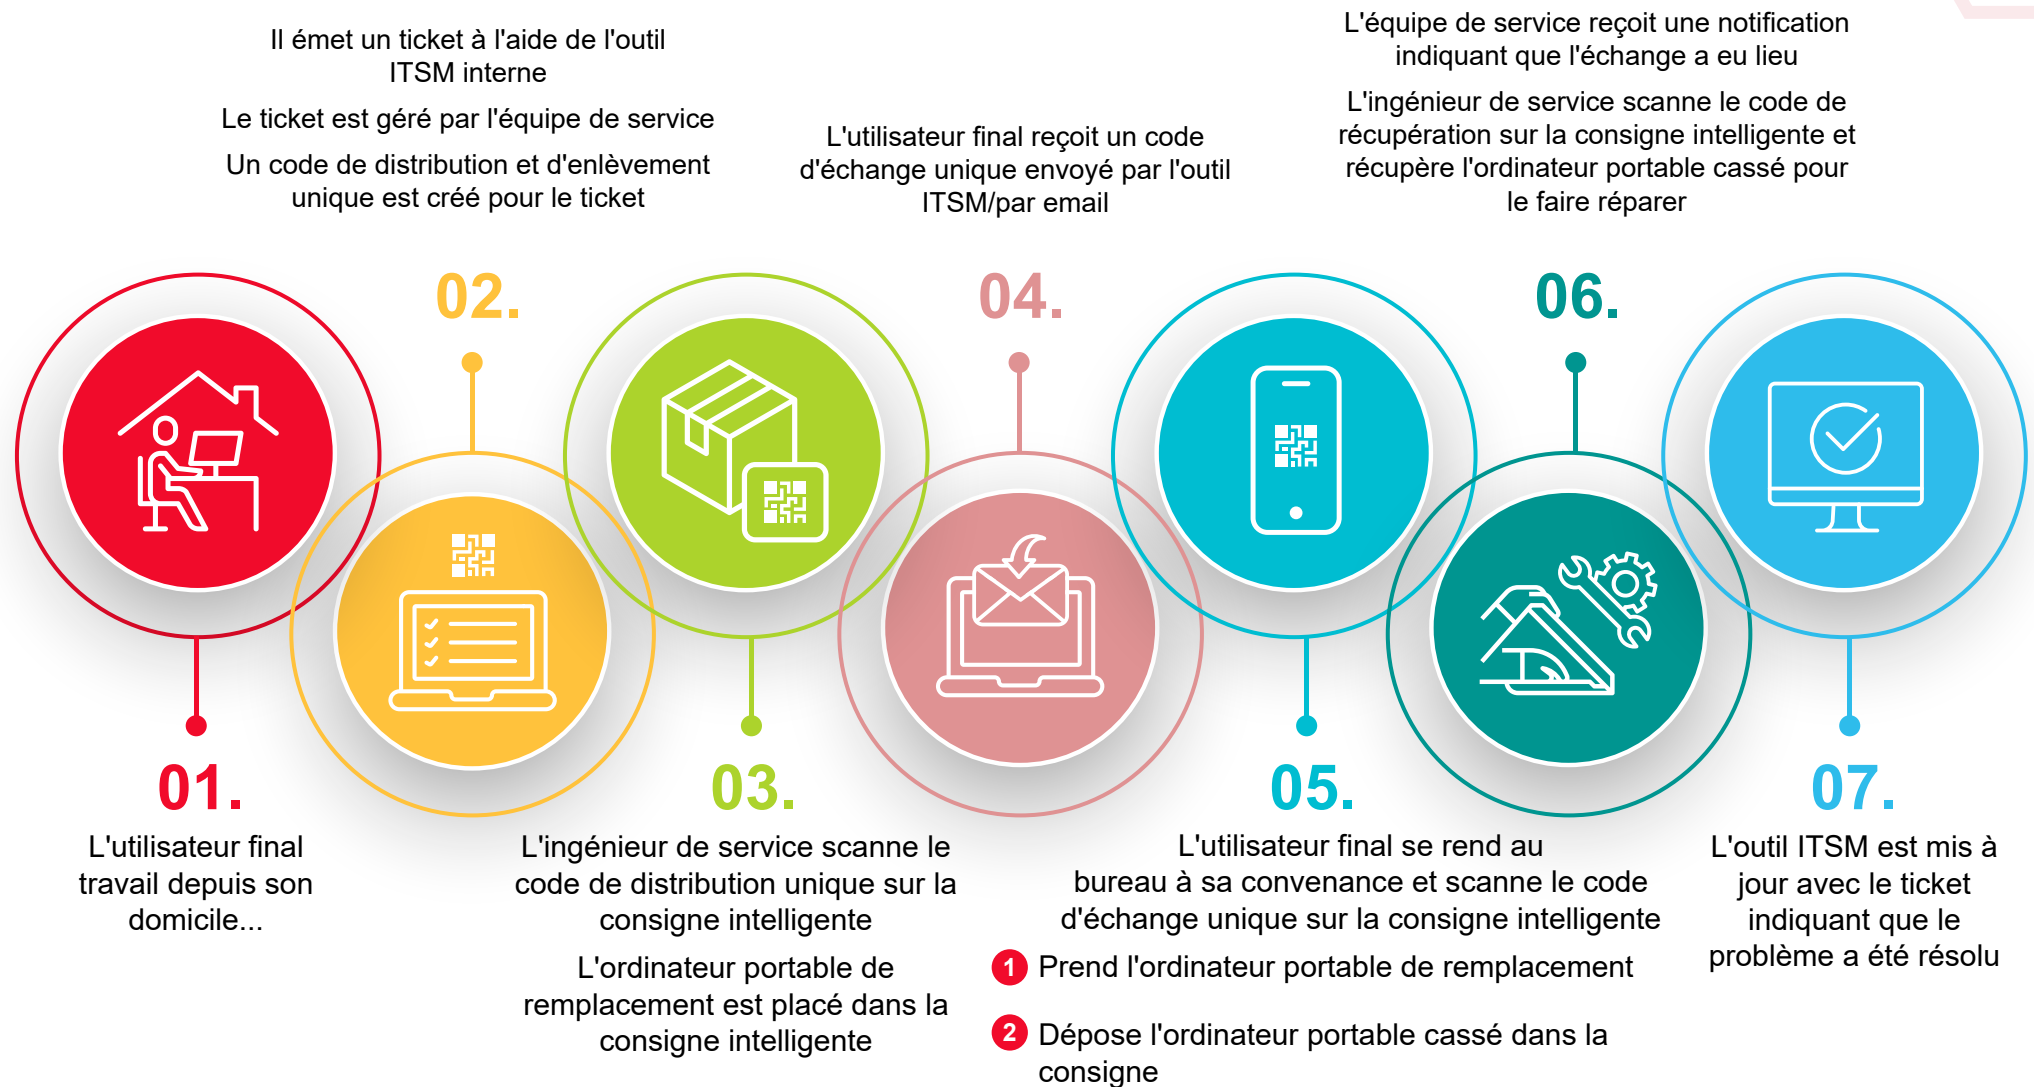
01.
L'utilisateur final travail depuis son domicile...

02.
Il émet un ticket à l'aide de l'outil ITSM interne

Le ticket est géré par l'équipe de service

Un code de distribution et d'enlèvement unique est créé pour le ticket

03.
L'ingénieur de service scanne le code de distribution unique sur la consigne intelligente

L'ordinateur portable de remplacement est placé dans la consigne intelligente

04.
L'utilisateur final reçoit un code d'échange unique envoyé par l'outil ITSM/par email

05.
L'utilisateur final se rend au bureau à sa convenance et scanne le code d'échange unique sur la consigne intelligente

1 Prend l'ordinateur portable de remplacement

2 Dépose l'ordinateur portable cassé dans la consigne

06.
L'équipe de service reçoit une notification indiquant que l'échange a eu lieu

L'ingénieur de service scanne le code de récupération sur la consigne intelligente et récupère l'ordinateur portable cassé pour le faire réparer

07.
L'outil ITSM est mis à jour avec le ticket indiquant que le problème a été résolu